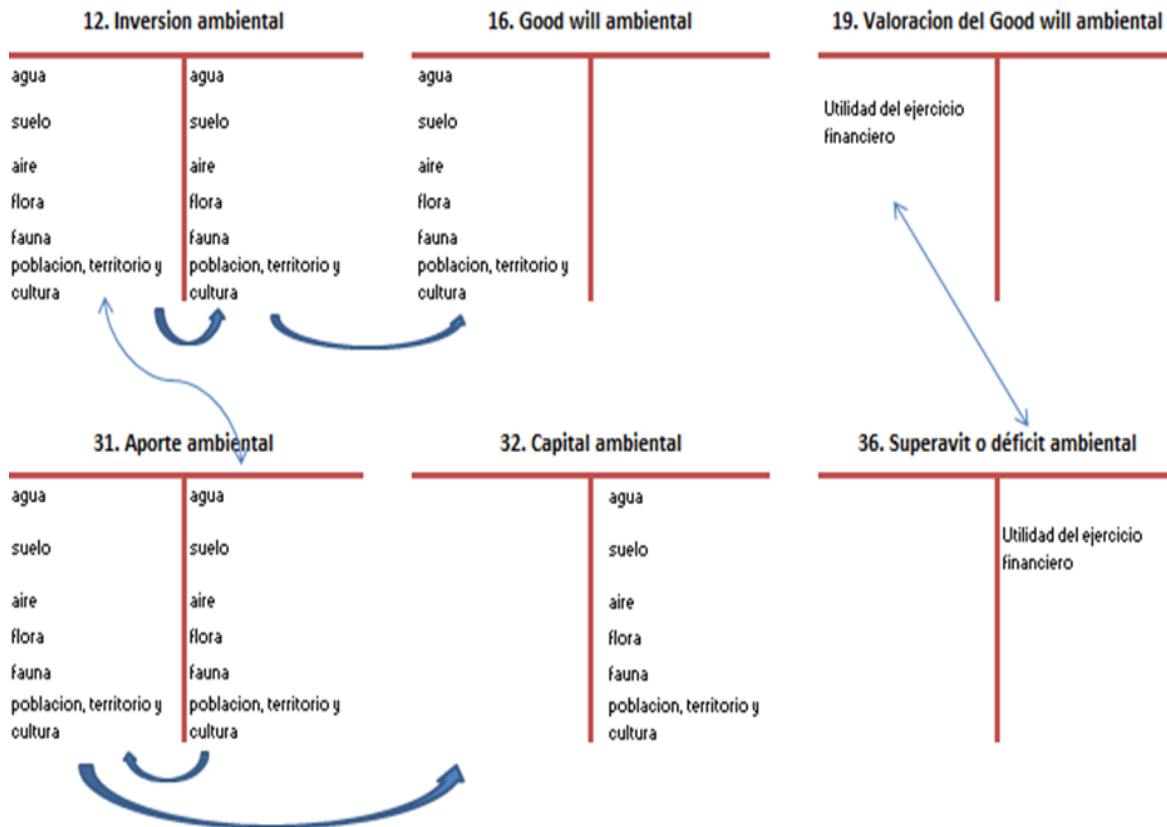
12. Inversion ambiental

| | |
|---|---|
| agua | agua |
| suelo | suelo |
| aire | aire |
| flora | flora |
| fauna | fauna |
| poblacion, territorio y cultura | poblacion, territorio y cultura |

16. Good will ambiental

| | |
|---|---|
| agua | |
| suelo | |
| aire | |
| flora | |
| fauna | |
| poblacion, territorio y cultura | |

19. Valoracion del Good will ambiental

| | |
|---|---|
| Utilidad del ejercicio financiero | |

31. Aporte ambiental

| | |
|---|---|
| agua | agua |
| suelo | suelo |
| aire | aire |
| flora | flora |
| fauna | fauna |
| poblacion, territorio y cultura | poblacion, territorio y cultura |

32. Capital ambiental

| | |
|---|---|
| | agua |
| | suelo |
| | aire |
| | flora |
| | fauna |
| | poblacion, territorio y cultura |

36. Superavit o déficit ambiental

| | |
|---|---|
| | Utilidad del ejercicio financiero |